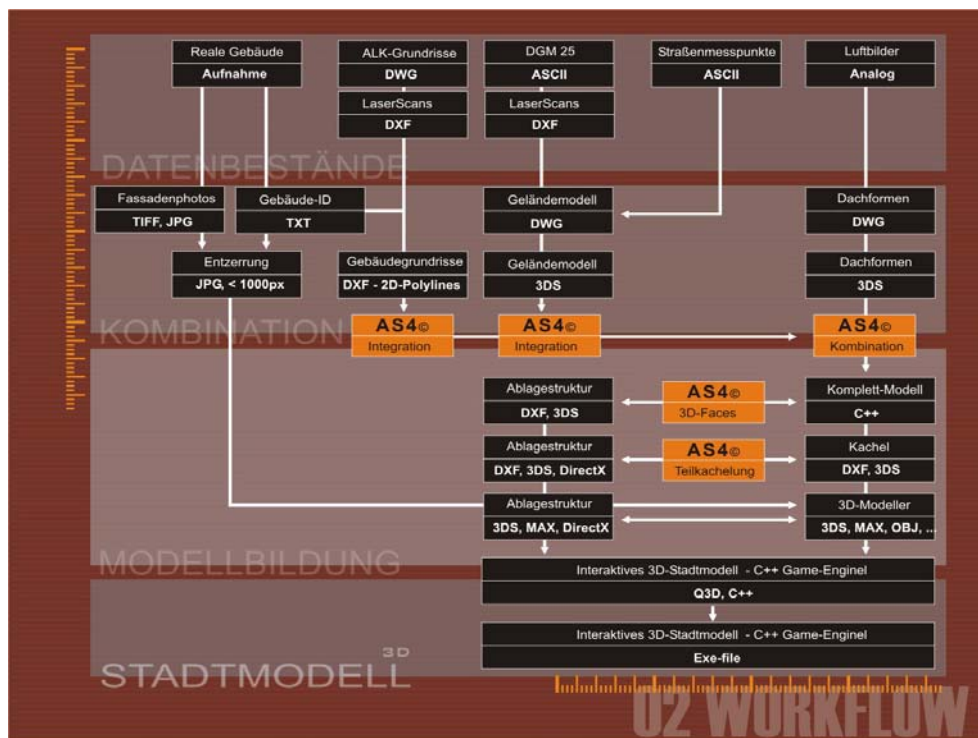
Reale Gebäude
Aufnahme

ALK-Grundrisse
DWG

LaserScans
DXF

DGM 25
ASCII

LaserScans
DXF

Straßenmesspunkte
ASCII

Luftbilder
Analog

DATENBESTÄNDE

Fassadenphotos
TIFF, JPG

Gebäude-ID
TXT

Geländemodell
DWG

Dachformen
DWG

Entzerrung
JPG, < 1000px

Gebäudegrundrisse
DXF - 2D-Polylines

Geländemodell
3DS

Dachformen
3DS

KOMBINATION

AS4©
Integration

AS4©
Integration

AS4©
Kombination

Ablagestruktur
DXF, 3DS

AS4©
3D-Faces

Komplett-Modell
C++

Ablagestruktur
DXF, 3DS, DirectX

AS4©
Teilkachelung

Kachel
DXF, 3DS

Ablagestruktur
3DS, MAX, DirectX

3D-Modeller
3DS, MAX, OBJ, ...

MODELLBILDUNG

Interaktives 3D-Stadtmodell - C++ Game-Enginel
Q3D, C++

Interaktives 3D-Stadtmodell - C++ Game-Enginel
Exe-file

STADTMODELL 3D

02 WORKFLOW